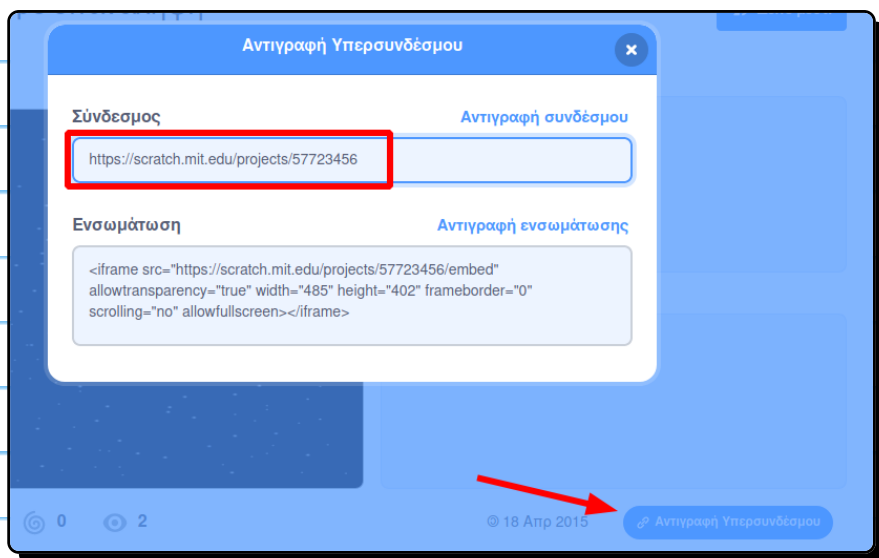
Αντιγραφή Υπερσυνδέσμου

Σύνδεσμος

Αντιγραφή συνδέσμου

https://scratch.mit.edu/projects/57723456

Ενσωμάτωση

Αντιγραφή ενσωμάτωσης

<iframe src="https://scratch.mit.edu/projects/57723456/embed" allowtransparency="true" width="485" height="402" frameborder="0" scrolling="no" allowfullscreen></iframe>

0 2

© 18 Απρ 2015

Αντιγραφή Υπερσυνδέσμου